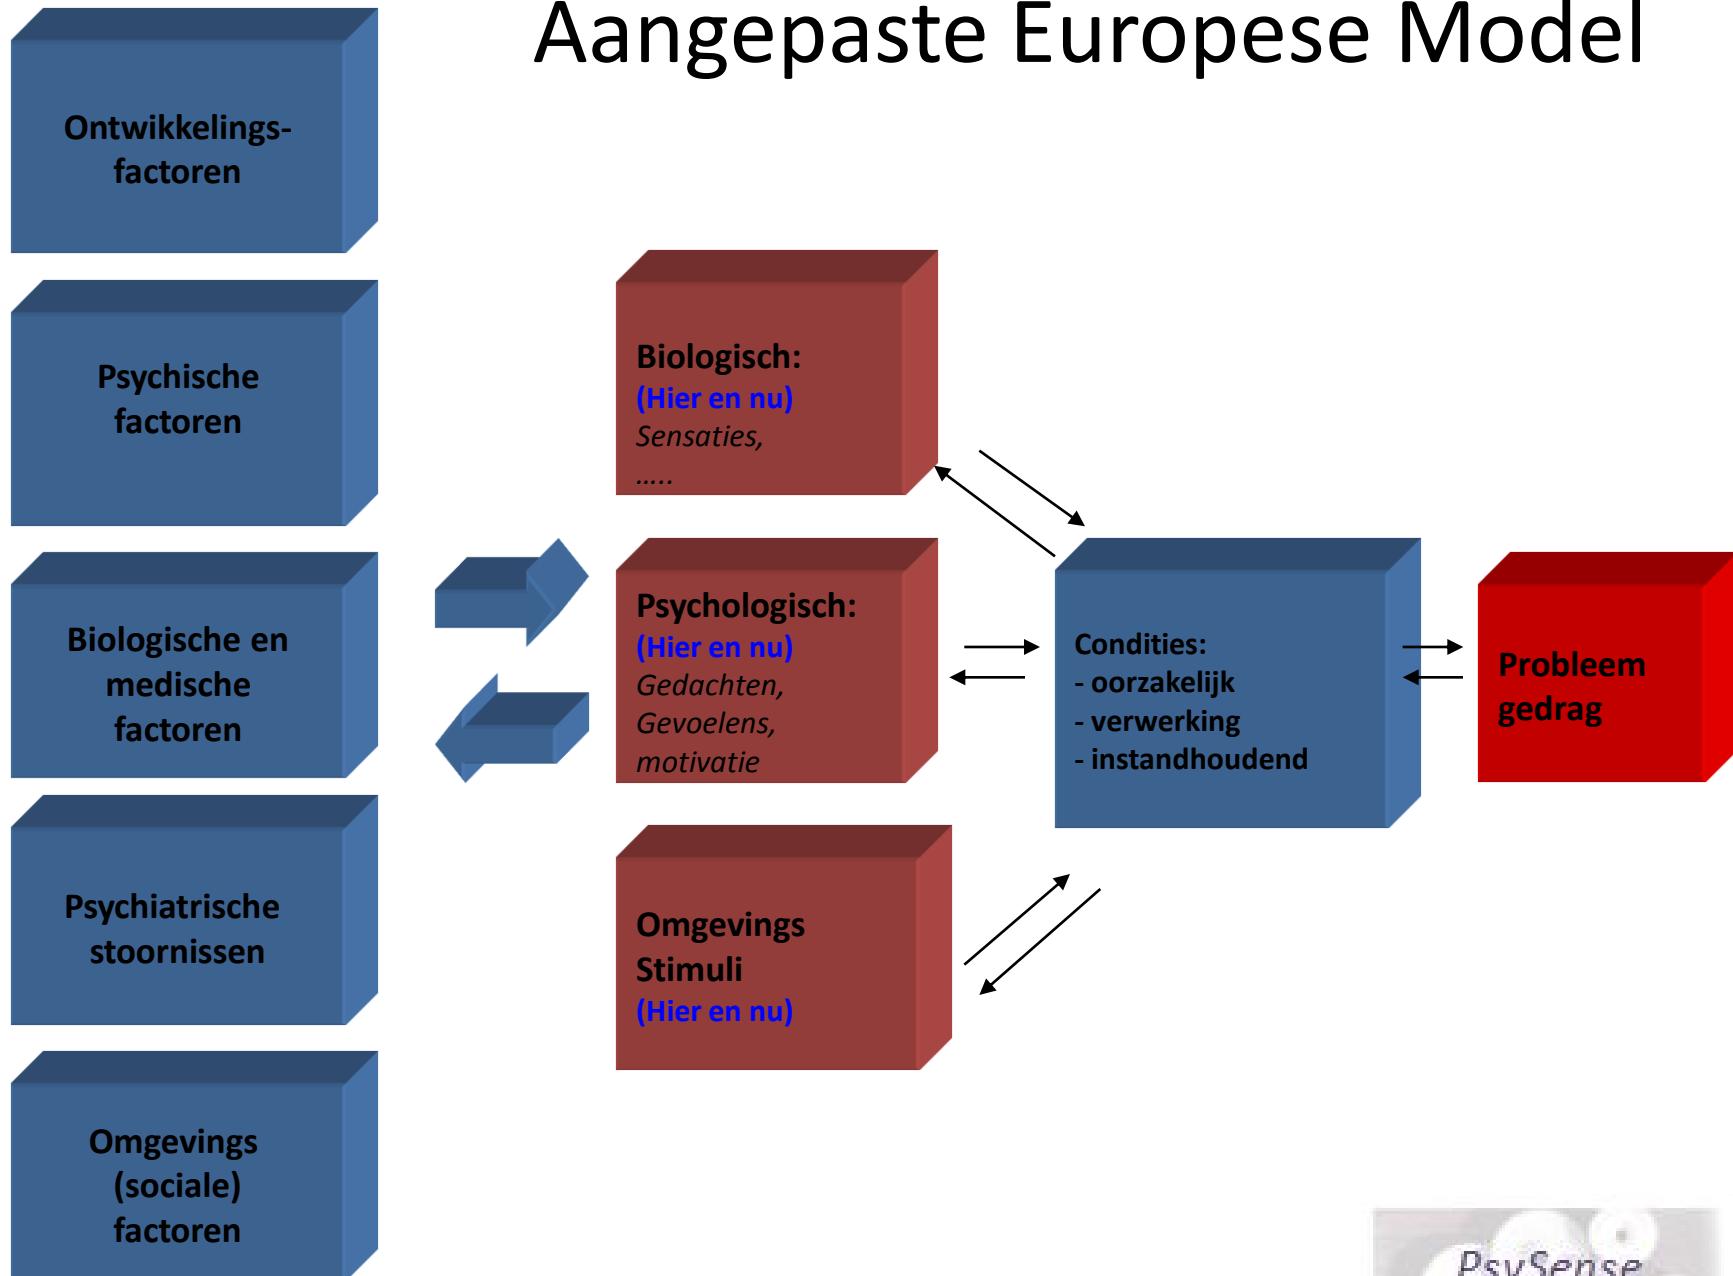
Aangepaste Europese Model

Ontwikkelingsfactoren

Psychische factoren

Biologische en medische factoren

Psychiatrische stoornissen

Omgevings (sociale) factoren

Biologisch:
(Hier en nu)
Sensaties,
.....

Psychologisch:
(Hier en nu)
Gedachten,
Gevoelens,
motivatie

Omgevings Stimuli
(Hier en nu)

Condities:
- oorzakelijk
- verwerking
- instandhoudend

Probleem gedrag

PsySense